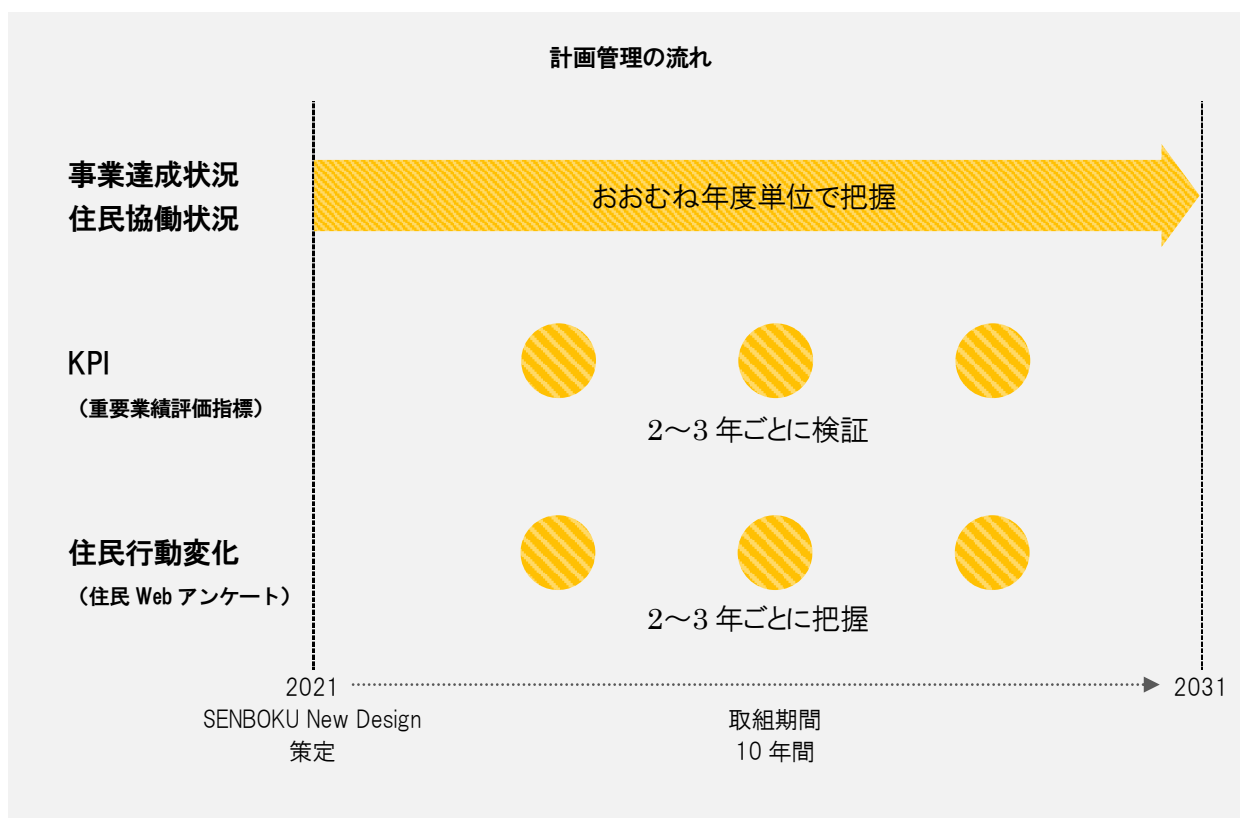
計画管理の流れ

事業達成状況
住民協働状況

おおむね年度単位で把握

KPI
（重要業績評価指標）

2～3 年ごとに検証

住民行動変化
（住民 Web アンケート）

2～3 年ごとに把握

2021
SENBOKU New Design
策定

取組期間
10 年間

2031